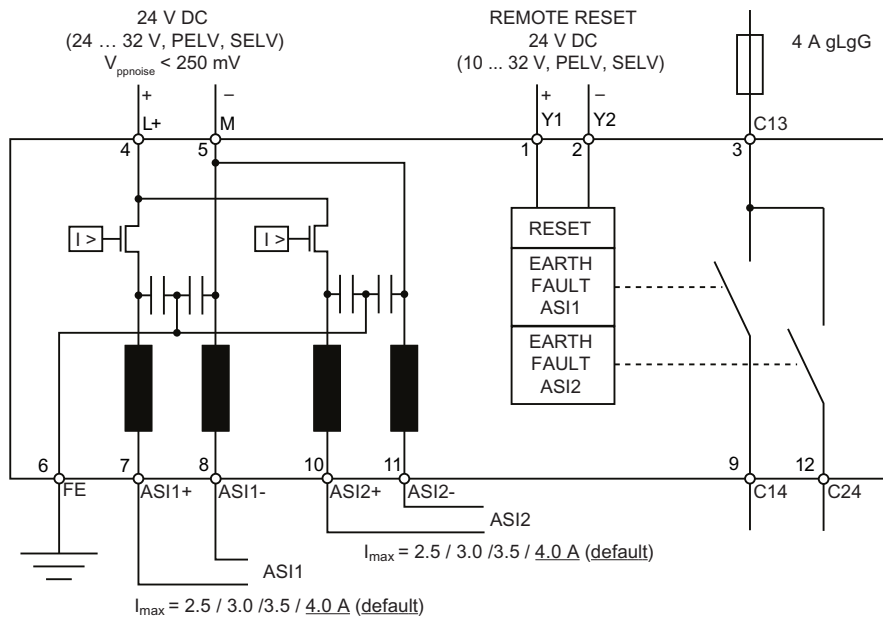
24 V DC
(24 … 32 V, PELV, SELV)
$V_{ppnoise}$ < 250 mV

REMOTE RESET
24 V DC
(10 ... 32 V, PELV, SELV)

4 A gLgG

+ L+
– M
+ Y1
– Y2
C13

4
5
1
2
3

I >
I >

RESET
EARTH FAULT ASI1
EARTH FAULT ASI2

6
7
8
10
11
9
12

FE
ASI1+
ASI1-
ASI2+
ASI2-
C14
C24

ASI2
$I_{max}$ = 2.5 / 3.0 /3.5 / 4.0 A (default)

ASI1
$I_{max}$ = 2.5 / 3.0 /3.5 / 4.0 A (default)